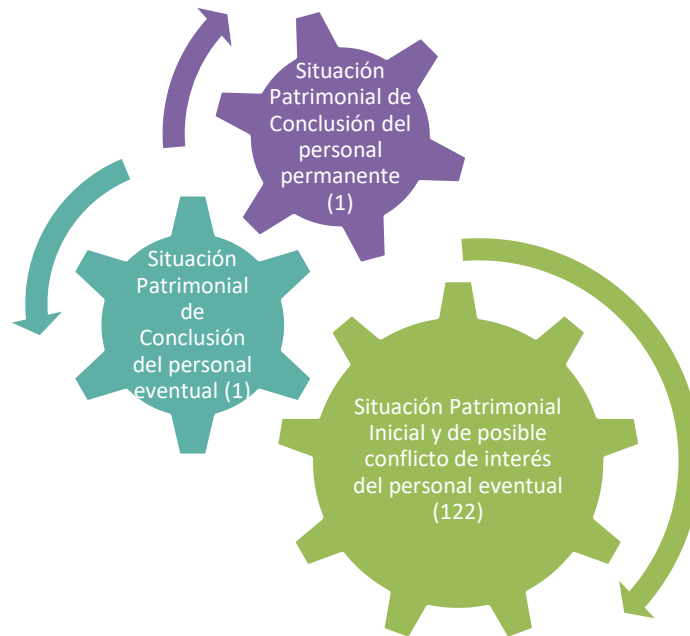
Situación Patrimonial de Conclusión del personal permanente (1)

Situación Patrimonial de Conclusión del personal eventual (1)

Situación Patrimonial Inicial y de posible conflicto de interés del personal eventual (122)